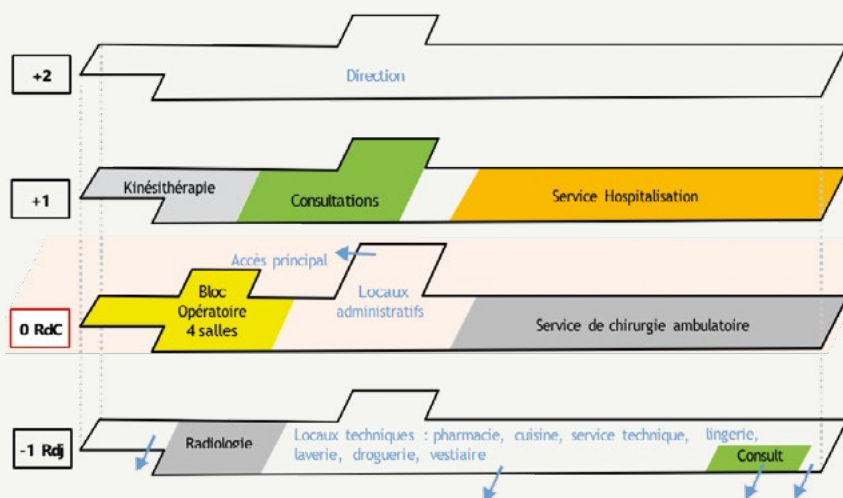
+2

Direction

+1

Kinésithérapie

Consultations

Service Hospitalisation

Accès principal

0 RdC

Bloc Opératoire 4 salles

Locaux administratifs

Service de chirurgie ambulatoire

-1 Rdj

Radiologie

Locaux techniques : pharmacie, cuisine, service technique, lingerie, laverie, droguerie, vestiaire

Consult